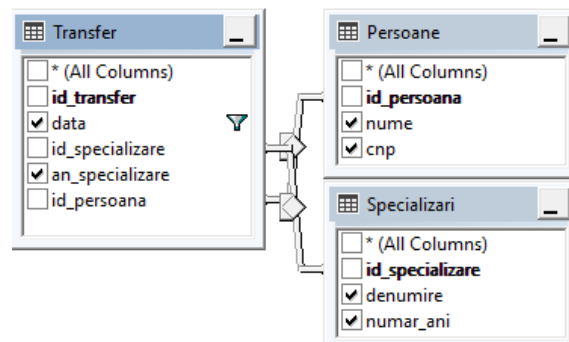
Transfer

* (All Columns)
id_transfer
data
id_specializare
an_specializare
id_persoana

Persoane

* (All Columns)
id_persoana
nume
cnp

Specializari

* (All Columns)
id_specializare
denumire
numar_ani